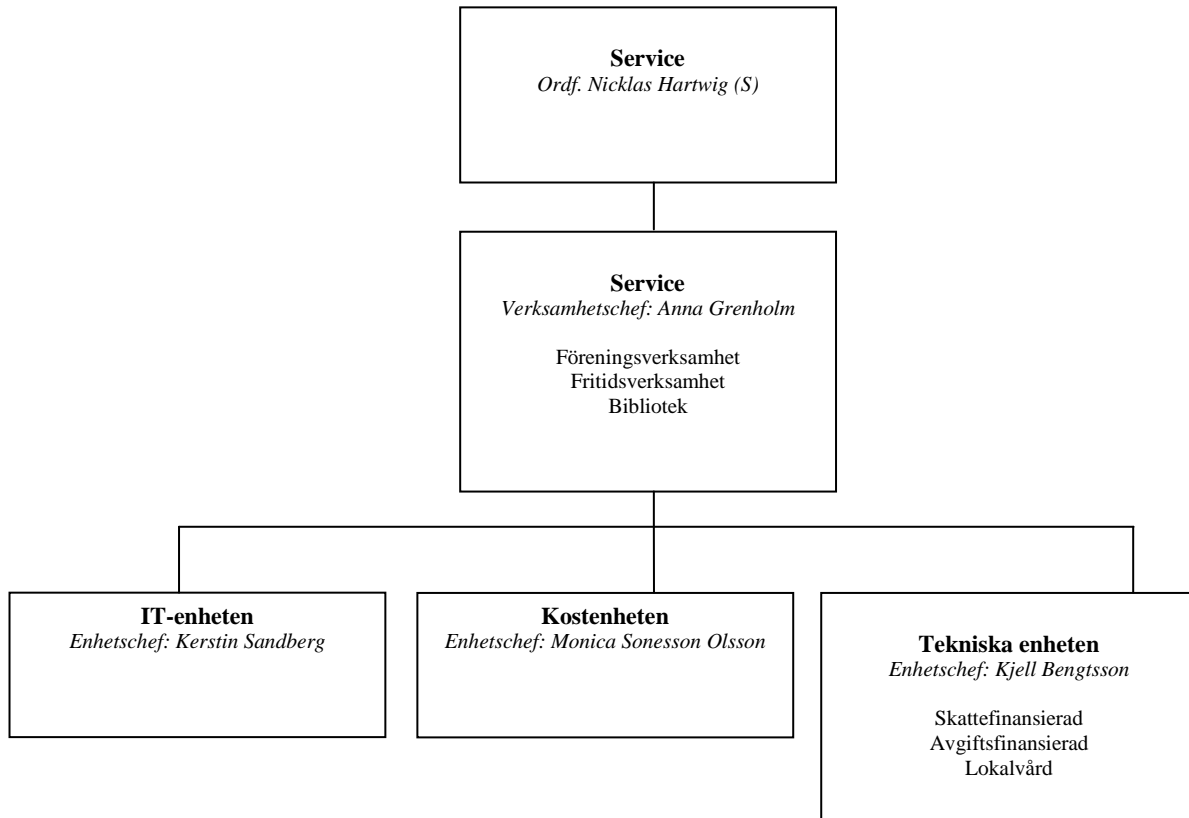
**Service**
*Ordf. Nicklas Hartwig (S)*

**Service**
*Verksamhetschef: Anna Grenholm*

Föreningsverksamhet
Fritidsverksamhet
Bibliotek

**IT-enheten**
*Enhetschef: Kerstin Sandberg*

**Kostenheten**
*Enhetschef: Monica Sonesson Olsson*

**Tekniska enheten**
*Enhetschef: Kjell Bengtsson*

Skattefinansierad
Avgiftsfinansierad
Lokalvård